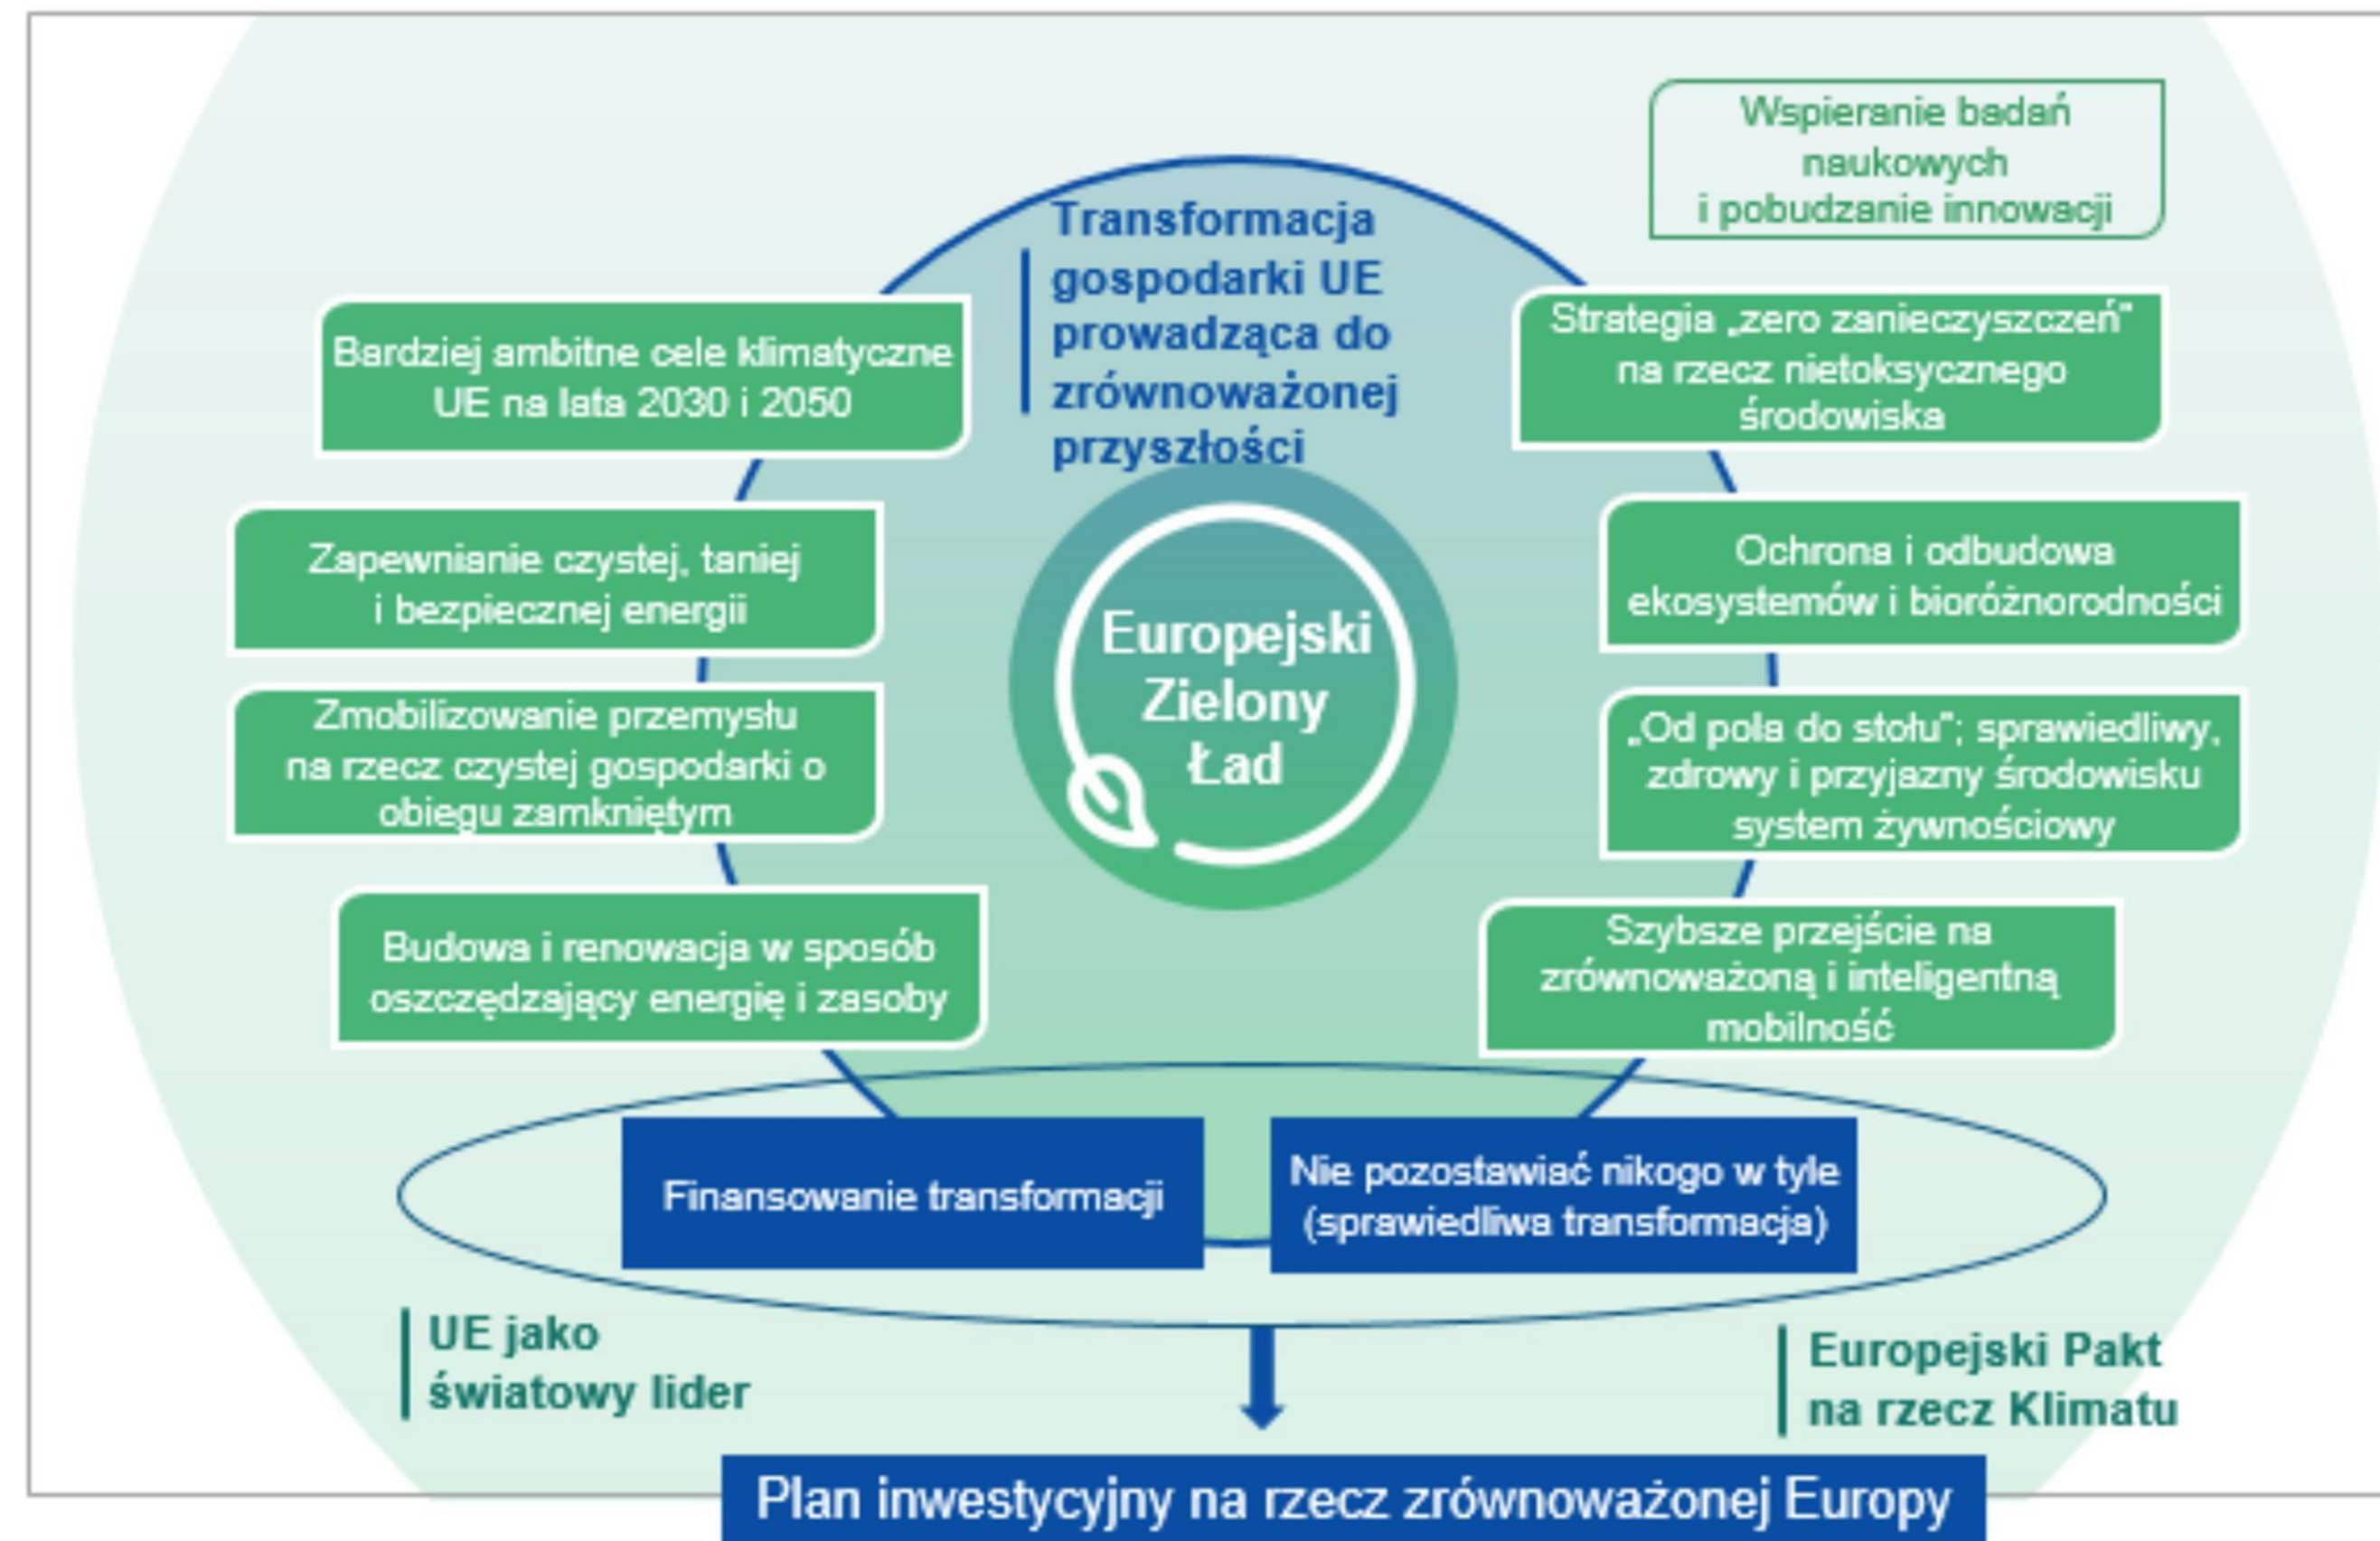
Wspieranie badań naukowych i pobudzanie innowacji

Transformacja gospodarki UE prowadząca do zrównoważonej przyszłości

Bardziej ambitne cele klimatyczne UE na lata 2030 i 2050

Strategia „zero zanieczyszczeń" na rzecz nietoksycznego środowiska

Zapewnianie czystej, taniej i bezpiecznej energii

Europejski Zielony Ład

Ochrona i odbudowa ekosystemów i bioróżnorodności

Zmobilizowanie przemysłu na rzecz czystej gospodarki o obiegu zamkniętym

„Od pola do stołu"; sprawiedliwy, zdrowy i przyjazny środowisku system żywnościowy

Budowa i renowacja w sposób oszczędzający energię i zasoby

Szybsze przejście na zrównoważoną i inteligentną mobilność

Finansowanie transformacji

Nie pozostawić nikogo w tyle (sprawiedliwa transformacja)

UE jako światowy lider

Europejski Pakt na rzecz Klimatu

Plan inwestycyjny na rzecz zrównoważonej Europy